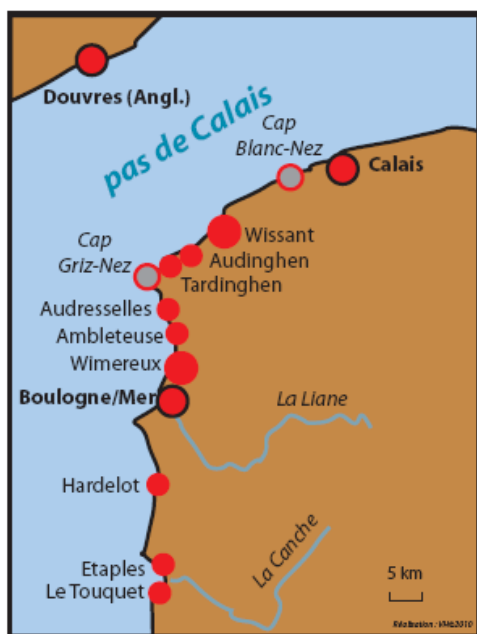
Douvres (Angl.)

pas de Calais

Cap Blanc-Nez

Calais

Wissant

Cap Griz-Nez

Audinghen

Tardinghen

Audresselles

Ambleteuse

Wimereux

Boulogne/Mer

La Liane

Hardelot

La Canche

Etaples

Le Touquet

5 km

Réalisation : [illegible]2010